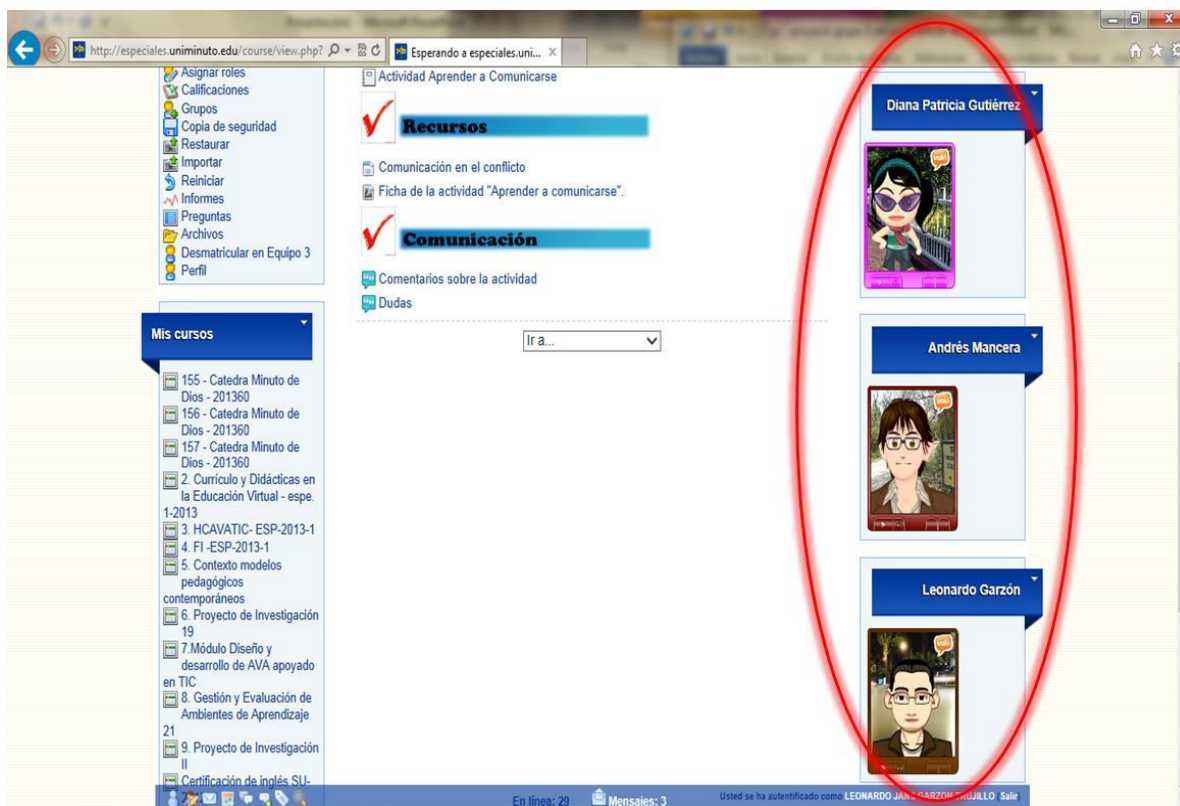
http://especiales.uniminuto.edu/course/view.php?
Esperando a especiales.uni...

Asignar roles
Calificaciones
Grupos
Copia de seguridad
Restaurar
Importar
Reiniciar
Informes
Preguntas
Archivos
Desmatricular en Equipo 3
Perfil

Mis cursos

155 - Catedra Minuto de Dios - 201360
156 - Catedra Minuto de Dios - 201360
157 - Catedra Minuto de Dios - 201360
2. Currículo y Didácticas en la Educación Virtual - espe. 1-2013
3. HCAVATIC- ESP-2013-1
4. FI -ESP-2013-1
5. Contexto modelos pedagógicos contemporáneos
6. Proyecto de Investigación 19
7.Módulo Diseño y desarrollo de AVA apoyado en TIC
8. Gestión y Evaluación de Ambientes de Aprendizaje 21
9. Proyecto de Investigación II
Certificación de inglés SU-

Actividad Aprender a Comunicarse

Recursos

Comunicación en el conflicto
Ficha de la actividad "Aprender a comunicarse".

Comunicación

Comentarios sobre la actividad
Dudas

Ir a...

Diana Patricia Gutiérrez

Andrés Mancera

Leonardo Garzón

En línea: 29
Mensajes: 3
Usted se ha autentificado como LEONARDO JAN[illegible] GARZON TRUJILLO (Salir)